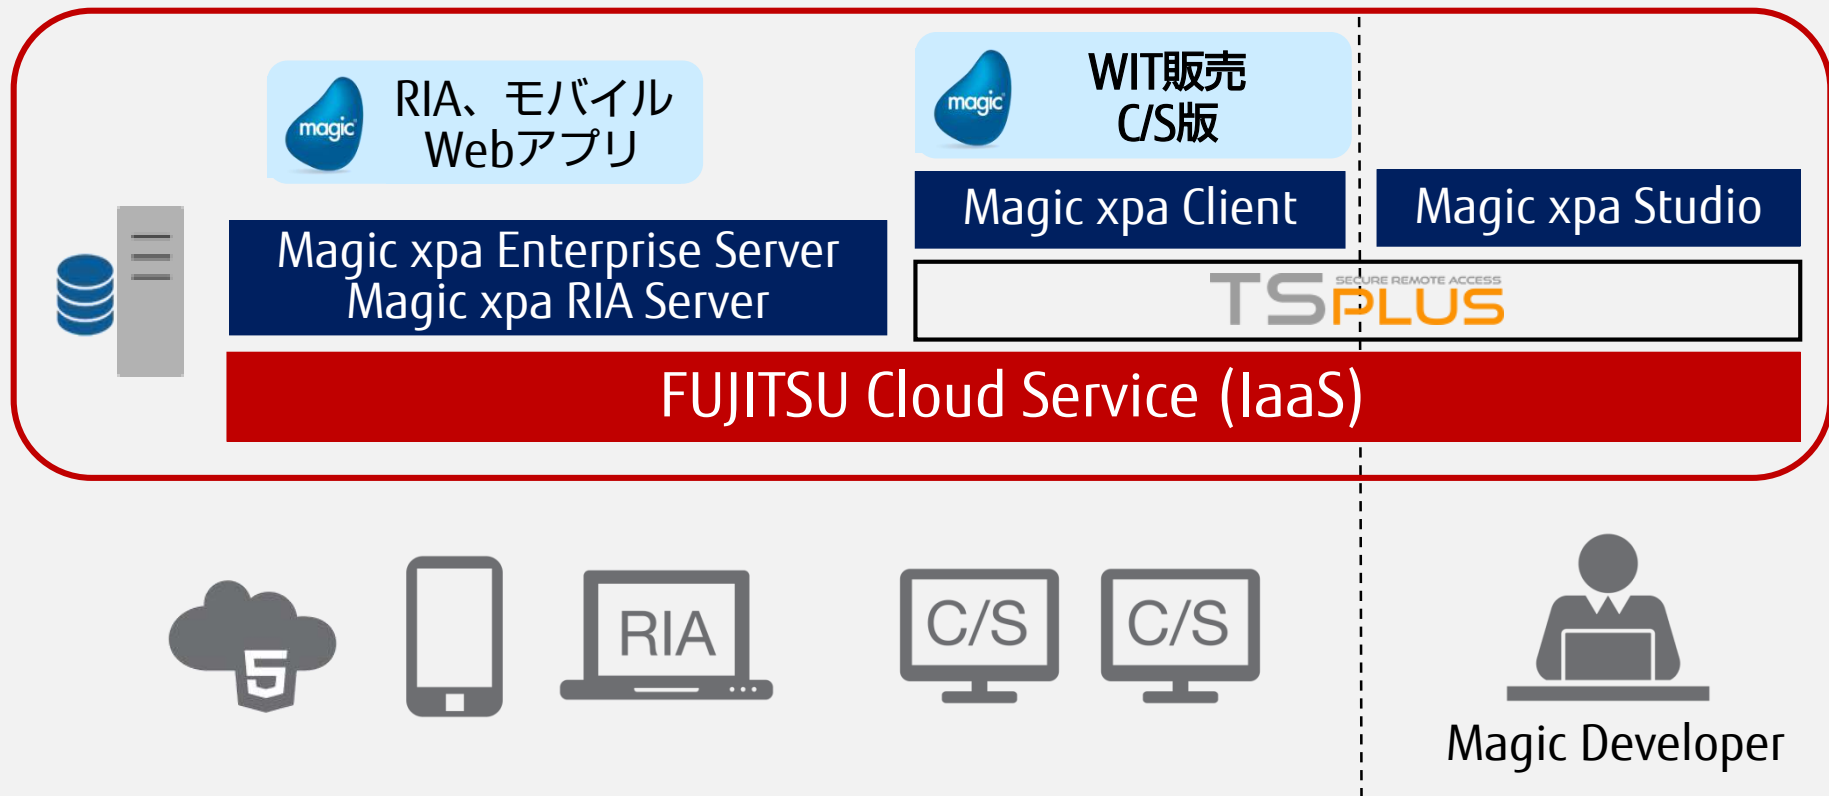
magic RIA、モバイル Webアプリ

magic WIT販売 C/S版

Magic xpa Client

Magic xpa Studio

Magic xpa Enterprise Server
Magic xpa RIA Server

TSPLUS SECURE REMOTE ACCESS

FUJITSU Cloud Service (IaaS)

5

RIA

C/S

C/S

Magic Developer